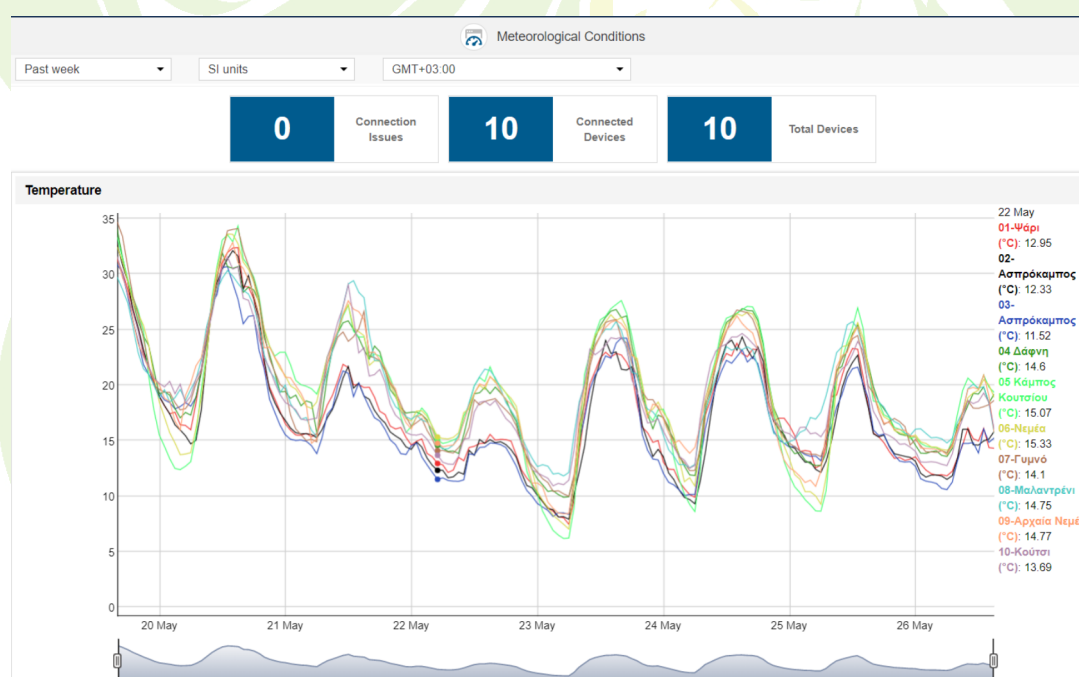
Meteorological Conditions

Past week
SI units
GMT+03:00

0 Connection Issues
10 Connected Devices
10 Total Devices

Temperature

35
30
25
20
15
10
5
0

20 May
21 May
22 May
23 May
24 May
25 May
26 May

22 May
01-Ψάρι (°C): 12.95
02-Ασπρόκαμπος (°C): 12.33
03-Ασπρόκαμπος (°C): 11.52
04 Δάφνη (°C): 14.6
05 Κάμπος Κουτσίου (°C): 15.07
06-Νεμέα (°C): 15.33
07-Γυμνό (°C): 14.1
08-Μαλαντρένι (°C): 14.75
09-Αρχαία Νεμέ (°C): 14.77
10-Κούτσι (°C): 13.69